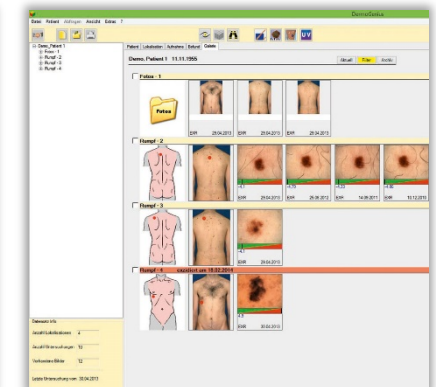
DermoGenius

Datei Patient Aufnahme Ansicht Extras ?

Demo, Patient 1
Fotos - 1
Rumpf - 2
Rumpf - 3
Rumpf - 4

Patient Lokalisation Aufnahme Verlauf Galerie

Demo, Patient 1 11.11.1955

Aktuell Filter Archiv

Fotos - 1

Fotos

EIR 29.04.2013
EIR 29.04.2013
EIR 29.04.2013

Rumpf - 2

-4,1
EIR 29.04.2013
-4,70
EIR 26.06.2012
-4,53
EIR 14.08.2011
-4,86
EIR 10.12.2010

Rumpf - 3

-4,1
EIR 29.04.2013

Rumpf - 4 exzidiert am 18.02.2014

-4,1
EIR 18.02.2014

Datensatz Info

Anzahl Lokalisationen 4
Anzahl Untersuchungen 10
Vorhandene Bilder 12

Letzte Untersuchung vom 29.04.2013